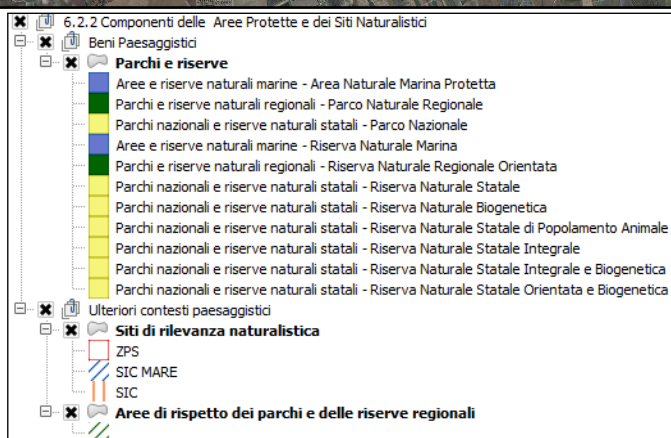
6.2.2 Componenti delle Aree Protette e dei Siti Naturalistici
Beni Paesaggistici
Parchi e riserve
Aree e riserve naturali marine - Area Naturale Marina Protetta
Parchi e riserve naturali regionali - Parco Naturale Regionale
Parchi nazionali e riserve naturali statali - Parco Nazionale
Aree e riserve naturali marine - Riserva Naturale Marina
Parchi e riserve naturali regionali - Riserva Naturale Regionale Orientata
Parchi nazionali e riserve naturali statali - Riserva Naturale Statale
Parchi nazionali e riserve naturali statali - Riserva Naturale Biogenetica
Parchi nazionali e riserve naturali statali - Riserva Naturale Statale di Popolamento Animale
Parchi nazionali e riserve naturali statali - Riserva Naturale Statale Integrale
Parchi nazionali e riserve naturali statali - Riserva Naturale Statale Integrale e Biogenetica
Parchi nazionali e riserve naturali statali - Riserva Naturale Statale Orientata e Biogenetica
Ulteriori contesti paesaggistici
Siti di rilevanza naturalistica
ZPS
SIC MARE
SIC
Aree di rispetto dei parchi e delle riserve regionali